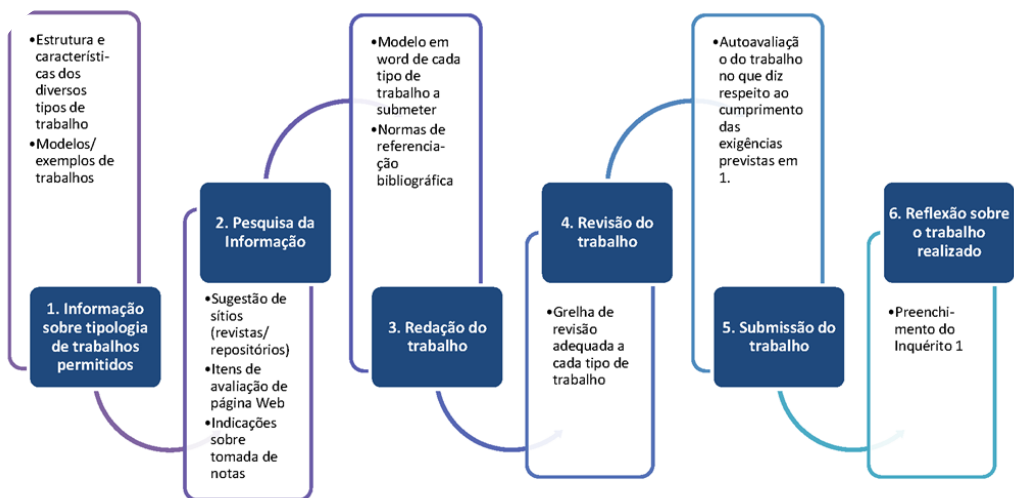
•Estrutura e características dos diversos tipos de trabalho
•Modelos/ exemplos de trabalhos

1. Informação sobre tipologia de trabalhos permitidos

2. Pesquisa da Informação

•Sugestão de sítios (revistas/ repositórios)
•Itens de avaliação de página Web
•Indicações sobre tomada de notas

•Modelo em word de cada tipo de trabalho a submeter
•Normas de referenciação bibliográfica

3. Redação do trabalho

4. Revisão do trabalho

•Grelha de revisão adequada a cada tipo de trabalho

•Autoavaliação do trabalho no que diz respeito ao cumprimento das exigências previstas em 1.

5. Submissão do trabalho

6. Reflexão sobre o trabalho realizado

•Preenchimento do Inquérito 1